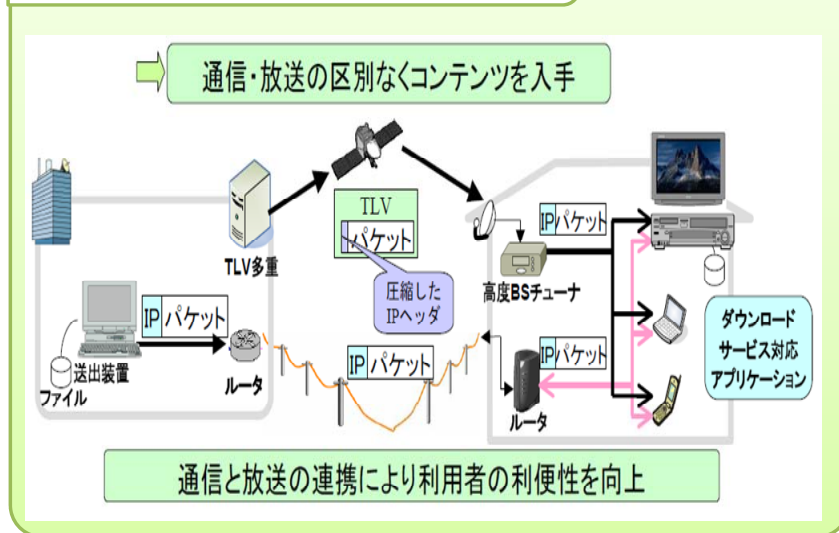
通信・放送の区別なくコンテンツを入手

TLV多重

TLV
パケット

圧縮したIPヘッダ

IP パケット

高度BSチューナ

IP パケット

送出装置

ファイル

ルータ

IP パケット

IP パケット

ルータ

ダウンロードサービス対応アプリケーション

通信と放送の連携により利用者の利便性を向上